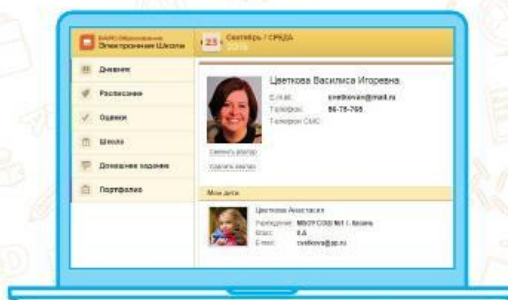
БАРС.Образование
Электронная Школа

23 Сентябрь / СРЕДА
2015

Дневник
Расписание
Оценки
Школа
Домашнее задание
Портфолио

Цветкова Василиса Игоревна

E-mail: cvetkovav@mail.ru
Телефон: 56-75-765
Телефон СМС:

Сменить аватар
Удалить аватар

Мои дети

Цветкова Анастасия
Учреждение: МБОУ СОШ №1 г. Казань
Класс: 8 А
E-mail: cvetkova@pp.ru